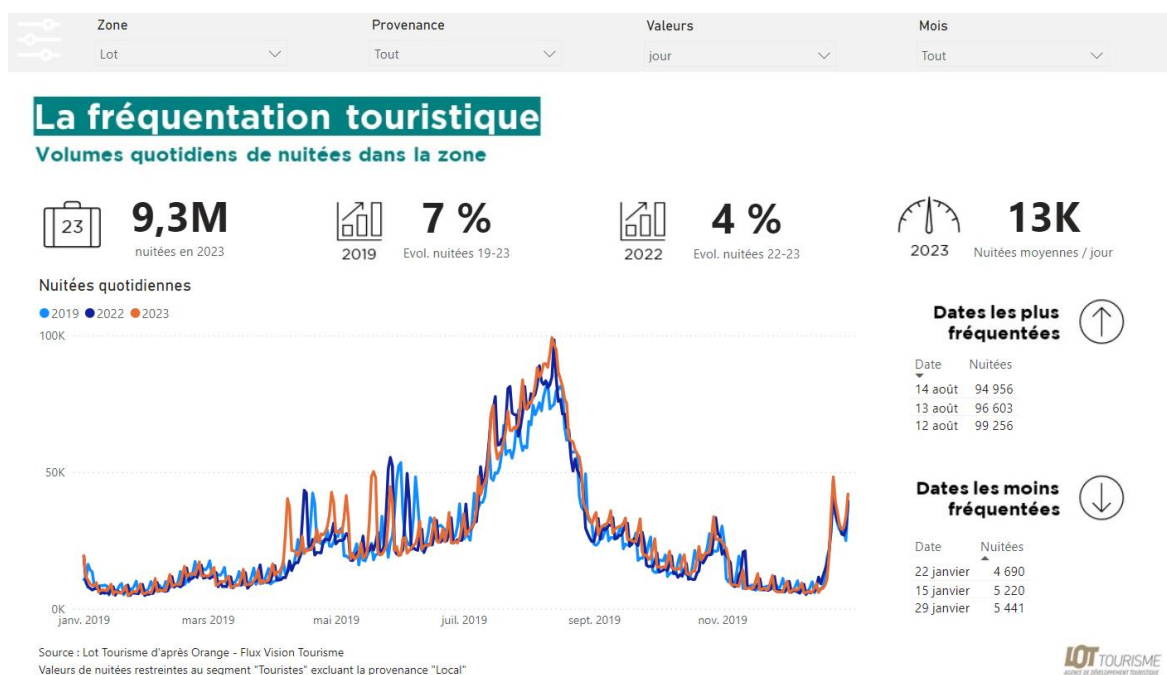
Zone
Lot

Provenance
Tout

Valeurs
jour

Mois
Tout

La fréquentation touristique
Volumes quotidiens de nuitées dans la zone

23
9,3M
nuitées en 2023

2019
7 %
Evol. nuitées 19-23

2022
4 %
Evol. nuitées 22-23

2023
13K
Nuitées moyennes / jour

Nuitées quotidiennes
2019 2022 2023

100K
50K
0K
janv. 2019 mars 2019 mai 2019 juil. 2019 sept. 2019 nov. 2019

Dates les plus fréquentées

| Date | Nuitées |
|---|---|
| 14 août | 94 956 |
| 13 août | 96 603 |
| 12 août | 99 256 |

Dates les moins fréquentées

| Date | Nuitées |
|---|---|
| 22 janvier | 4 690 |
| 15 janvier | 5 220 |
| 29 janvier | 5 441 |

Source : Lot Tourisme d'après Orange - Flux Vision Tourisme
Valeurs de nuitées restreintes au segment "Touristes" excluant la provenance "Local"

LOT TOURISME
AGENCE DE DÉVELOPPEMENT TOURISTIQUE